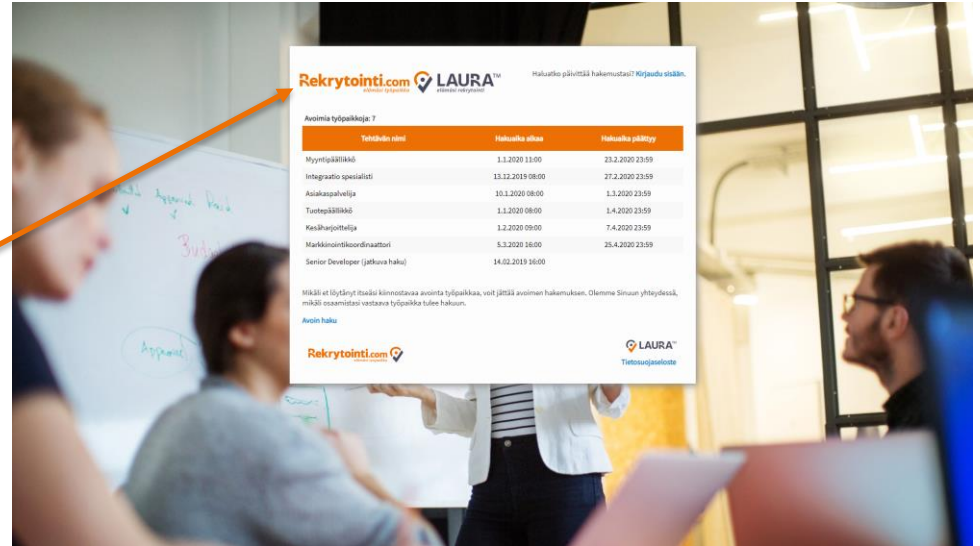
Rekrytointi.com
elämäsi työpaikka

LAURA™
elämäsi rekrytointi

Haluatko päivittää hakemustasi? Kirjaudu sisään.

Avoimia työpaikkoja: 7

| Tehtävän nimi | Hakuaika alkaa | Hakuaika päättyy |
|---|---|---|
| Myyntipäällikkö | 1.1.2020 11:00 | 23.2.2020 23:59 |
| Integraatio spesialisti | 13.12.2019 08:00 | 27.2.2020 23:59 |
| Asiakaspalvelija | 10.1.2020 08:00 | 1.3.2020 23:59 |
| Tuotepäällikkö | 1.1.2020 08:00 | 1.4.2020 23:59 |
| Kesäharjoittelija | 1.2.2020 09:00 | 7.4.2020 23:59 |
| Markkinointikoordinaattori | 5.3.2020 16:00 | 25.4.2020 23:59 |
| Senior Developer (jatkuva haku) | 14.02.2019 16:00 | |

Mikäli et löytänyt itseäsi kiinnostavaa avointa työpaikkaa, voit jättää avoimen hakemuksen. Olemme Sinuun yhteydessä, mikäli osaamistasi vastaava työpaikka tulee hakuun.

Avoin haku

Rekrytointi.com
elämäsi työpaikka

LAURA™

Tietosuojaseloste

Approved
Budj
Approved